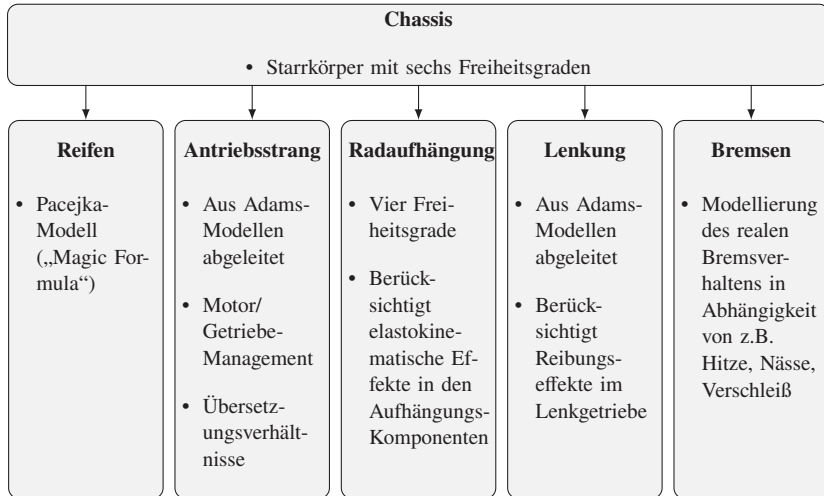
**Chassis**

• Starrkörper mit sechs Freiheitsgraden

**Reifen**

• Pacejka-Modell („Magic Formula“)

**Antriebsstrang**

• Aus Adams-Modellen abgeleitet

• Motor/ Getriebe-Management

• Übersetzungsverhältnisse

**Radaufhängung**

• Vier Freiheitsgrade

• Berücksichtigt elastokinematische Effekte in den Aufhängungs-Komponenten

**Lenkung**

• Aus Adams-Modellen abgeleitet

• Berücksichtigt Reibungseffekte im Lenkgetriebe

**Bremsen**

• Modellierung des realen Bremsverhaltens in Abhängigkeit von z.B. Hitze, Nässe, Verschleiß